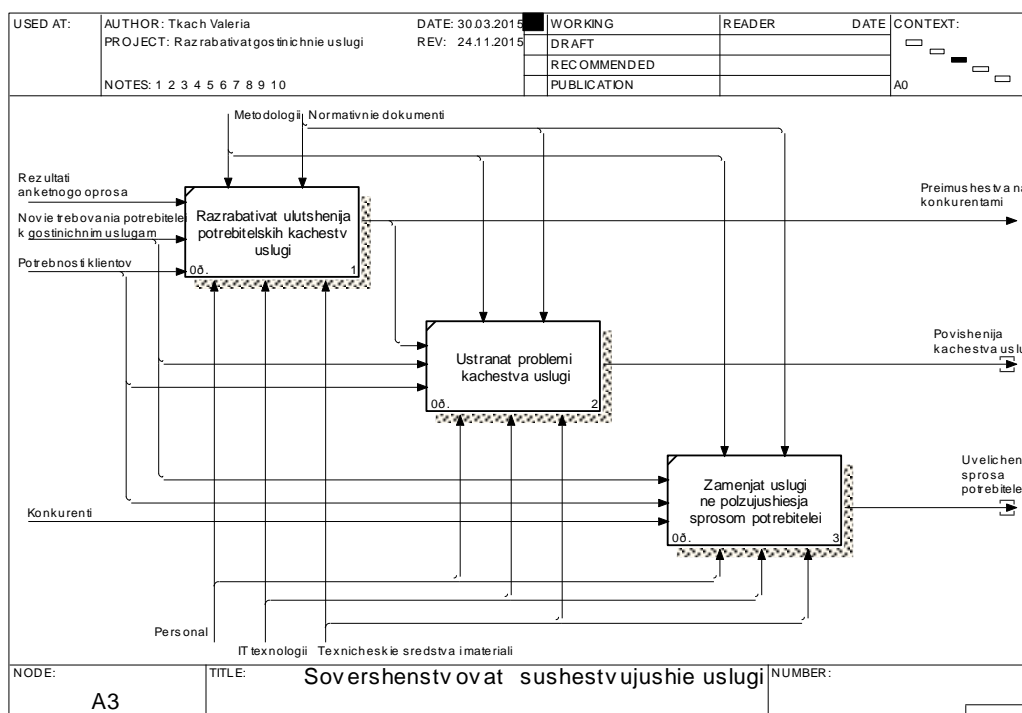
| USED AT: | AUTHOR: Tkach Valeria | DATE: 30.03.2015 | | WORKING | READER | DATE | CONTEXT: |
|---|---|---|---|---|---|---|---|
| | PROJECT: Razrabativat gostinichnie uslugi | REV: 24.11.2015 | | DRAFT | | | |
| | | | | RECOMMENDED | | | |
| | NOTES: 1 2 3 4 5 6 7 8 9 10 | | | PUBLICATION | | | A0 |

Metodologii Normativnie dokumenti

Rezultati anketnogo oprosa

Novie trebovania potrebitelei k gostinichnim uslugam

Potrebnosti klientov

Razrabativat ulutshenija potrebitelskih kachestv uslugi

0ð. 1

Preimushestva nad konkurentami

Ustranat problemi kachestva uslugi

0ð. 2

Povishenija kachestva usl

Zamenjat uslugi ne polzujushiesja sprosom potrebitelei

0ð. 3

Uvelichen sprosa potrebitele

Konkurenti

Personal

IT texnologii Texnicheskie sredstva i materiali

| NODE: | TITLE: | NUMBER: |
|---|---|---|
| A3 | Sovershenstvovat sushestvujushie uslugi | |